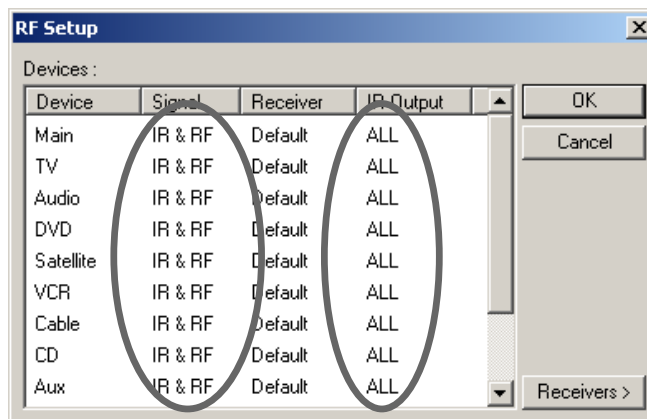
RF Setup

Devices :

| Device | Signal | Receiver | IR Output |
|---|---|---|---|
| Main | IR & RF | Default | ALL |
| TV | IR & RF | Default | ALL |
| Audio | IR & RF | Default | ALL |
| DVD | IR & RF | Default | ALL |
| Satellite | IR & RF | Default | ALL |
| VCR | IR & RF | Default | ALL |
| Cable | IR & RF | Default | ALL |
| CD | IR & RF | Default | ALL |
| Aux | IR & RF | Default | ALL |

OK

Cancel

Receivers >